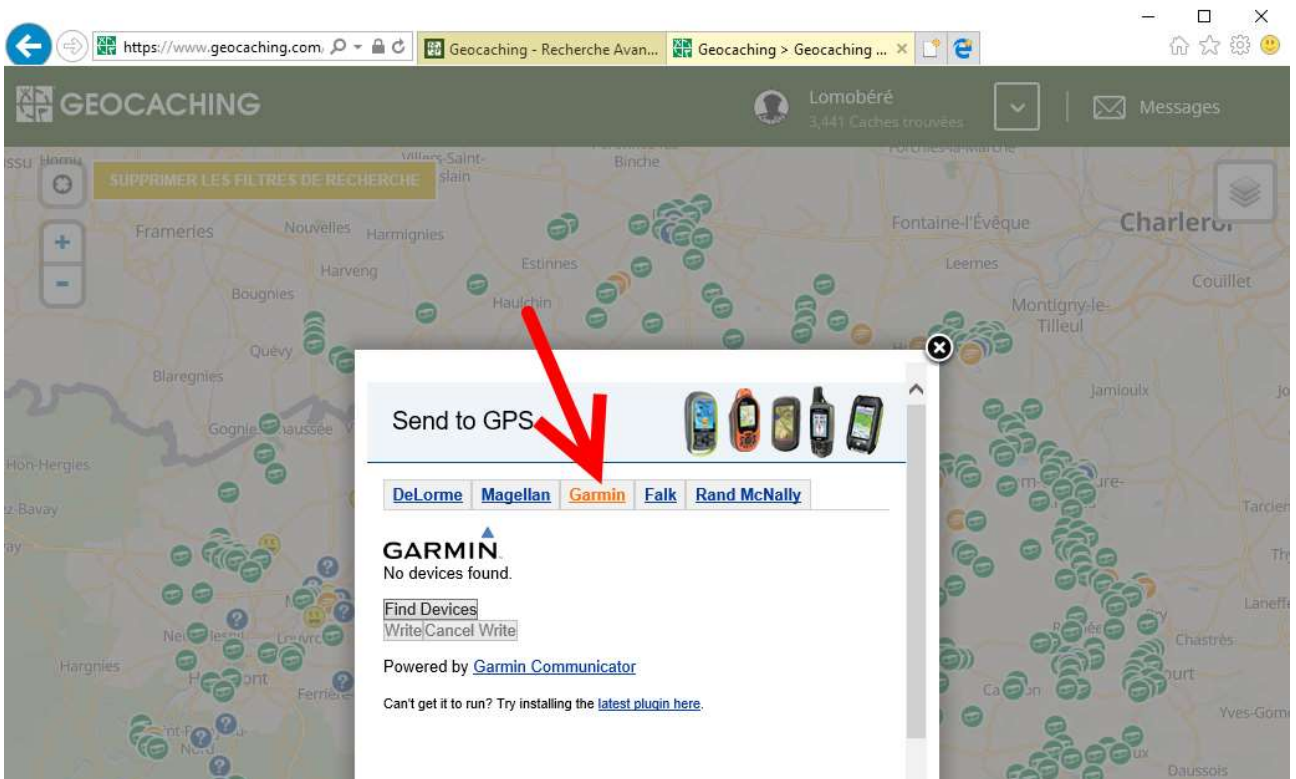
https://www.geocaching.com/
Geocaching - Recherche Avan...
Geocaching > Geocaching ...

GEOCACHING
Lomobéré
3,441 Caches trouvées
Messages

SUPPRIMER LES FILTRES DE RECHERCHE

Villers-Saint-Ghislain
Binche
Frameries
Nouvelles
Harmignies
Fontaine-l'Évêque
Charleroi
Harveng
Estinnes
Leernes
Couillet
Bougnies
Haulchin
Montigny-le-Tilleul
Quévy
Blaregnies
Jamioulx
Gognies-Chaussée
Hon-Hergies
Bavay
Tarcienne
Laneffe
Chastrès
Hargnies
Yves-Gomezée
Daussois

Send to GPS

DeLorme | Magellan | Garmin | Falk | Rand McNally

GARMIN.
No devices found.

Find Devices
Write Cancel Write

Powered by Garmin Communicator

Can't get it to run? Try installing the latest plugin here.